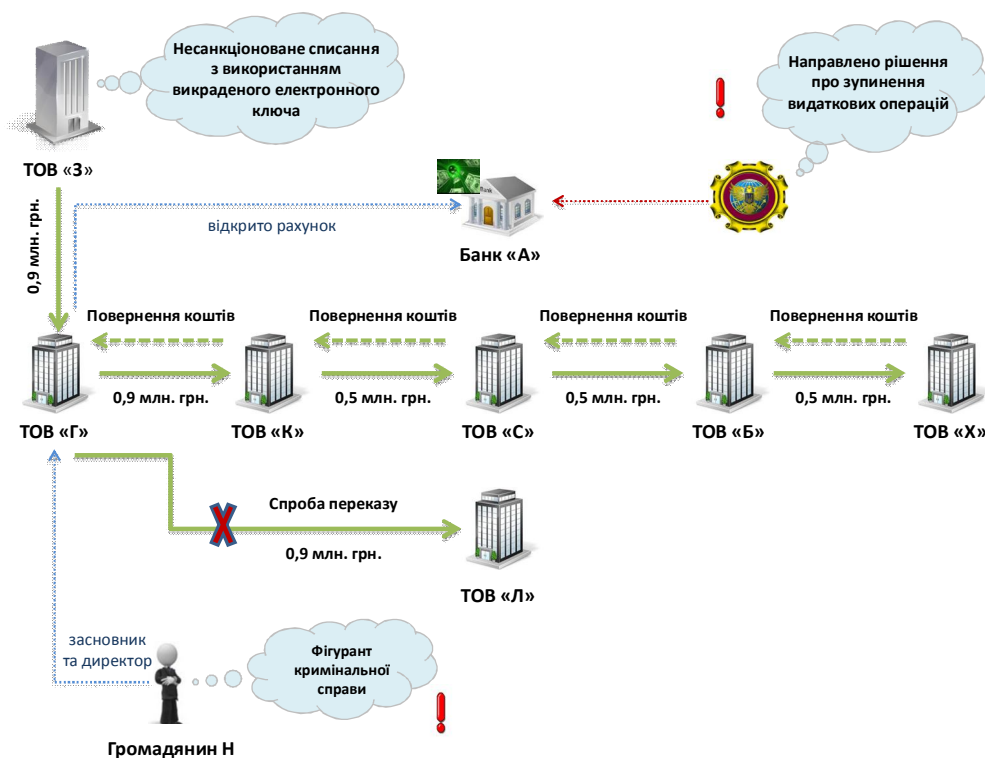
Несанкціоноване списання з використанням викраденого електронного ключа

Направлено рішення про зупинення видаткових операцій

!

ТОВ «З»

0,9 млн. грн.

відкрито рахунок

Банк «А»

Повернення коштів

Повернення коштів

Повернення коштів

Повернення коштів

0,9 млн. грн.

0,5 млн. грн.

0,5 млн. грн.

0,5 млн. грн.

ТОВ «Г»

ТОВ «К»

ТОВ «С»

ТОВ «Б»

ТОВ «Х»

Спроба переказу

0,9 млн. грн.

ТОВ «Л»

засновник та директор

Фігурант кримінальної справи

!

Громадянин Н